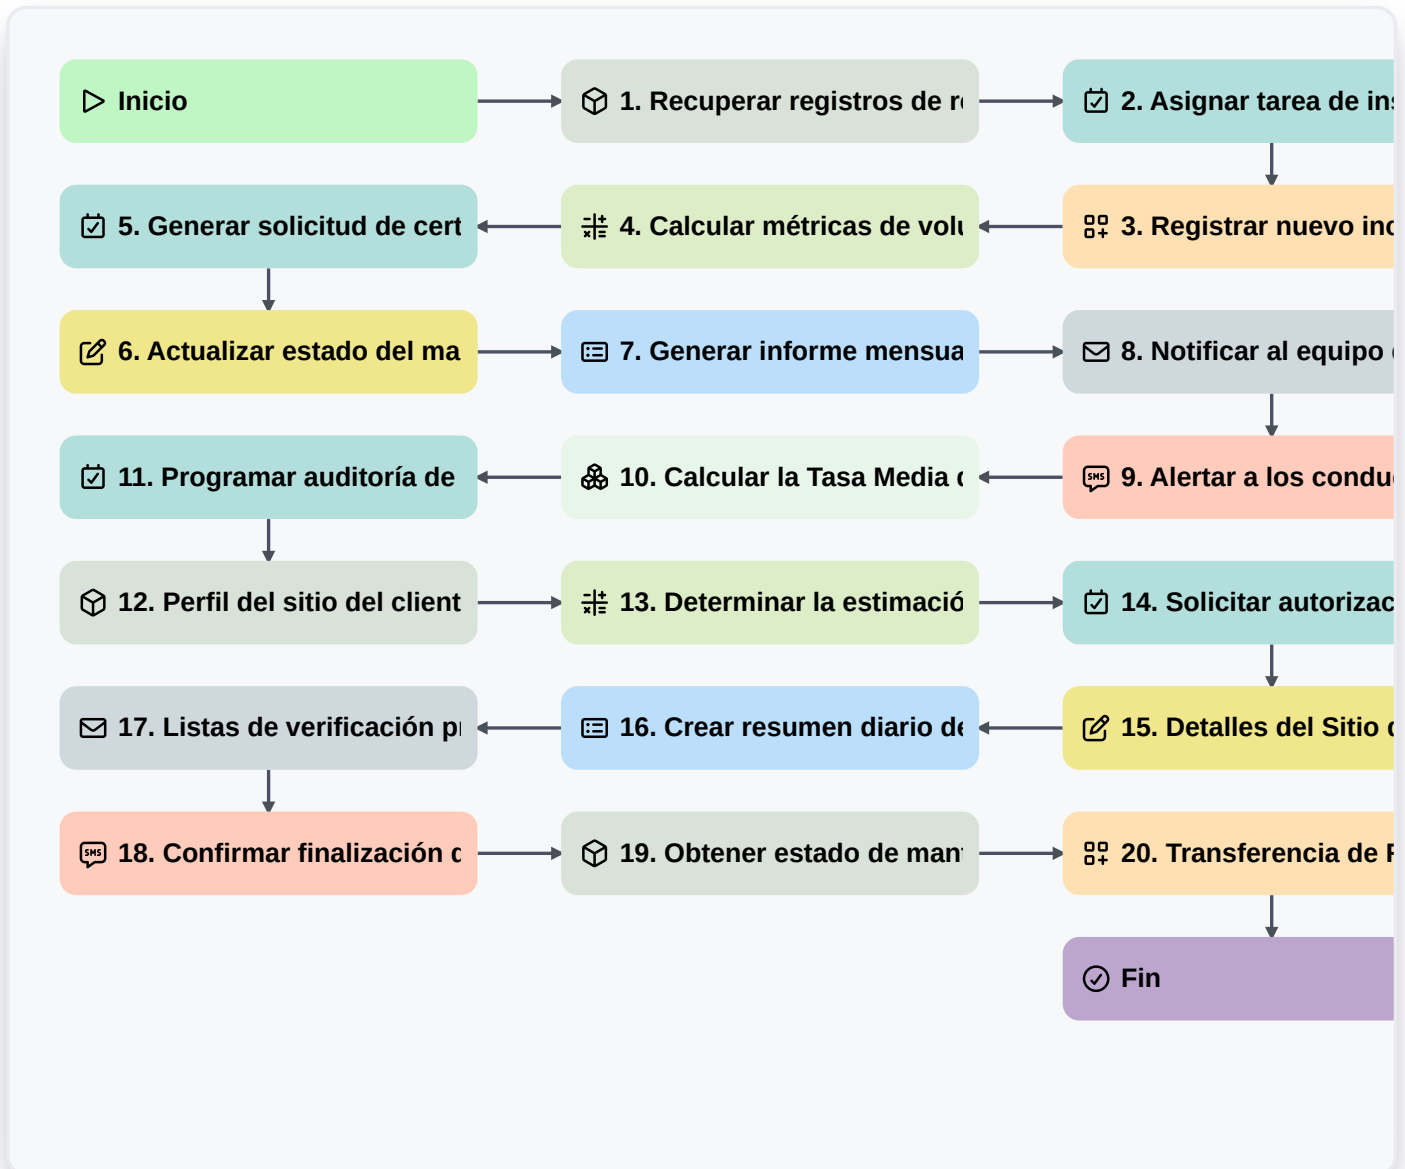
Inicio

1. Recuperar registros de r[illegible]

2. Asignar tarea de ins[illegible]

3. Registrar nuevo inc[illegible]

4. Calcular métricas de volu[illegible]

5. Generar solicitud de cert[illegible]

6. Actualizar estado del ma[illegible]

7. Generar informe mensua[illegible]

8. Notificar al equipo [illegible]

9. Alertar a los condu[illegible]

10. Calcular la Tasa Media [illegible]

11. Programar auditoría de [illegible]

12. Perfil del sitio del client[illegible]

13. Determinar la estimació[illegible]

14. Solicitar autorizac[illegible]

15. Detalles del Sitio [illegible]

16. Crear resumen diario d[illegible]

17. Listas de verificación p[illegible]

18. Confirmar finalización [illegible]

19. Obtener estado de man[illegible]

20. Transferencia de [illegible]

Fin